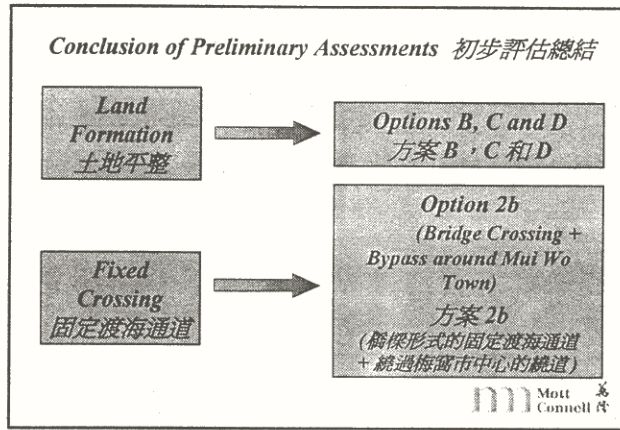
Conclusion of Preliminary Assessments 初步評估總結

Land Formation 土地平整

Options B, C and D 方案B，C和D

Fixed Crossing 固定渡海通道

Option 2b (Bridge Crossing + Bypass around Mui Wo Town)

方案2b (橋樑形式的固定渡海通道 + 繞過梅窩市中心的繞道)

Mott Connell 萬